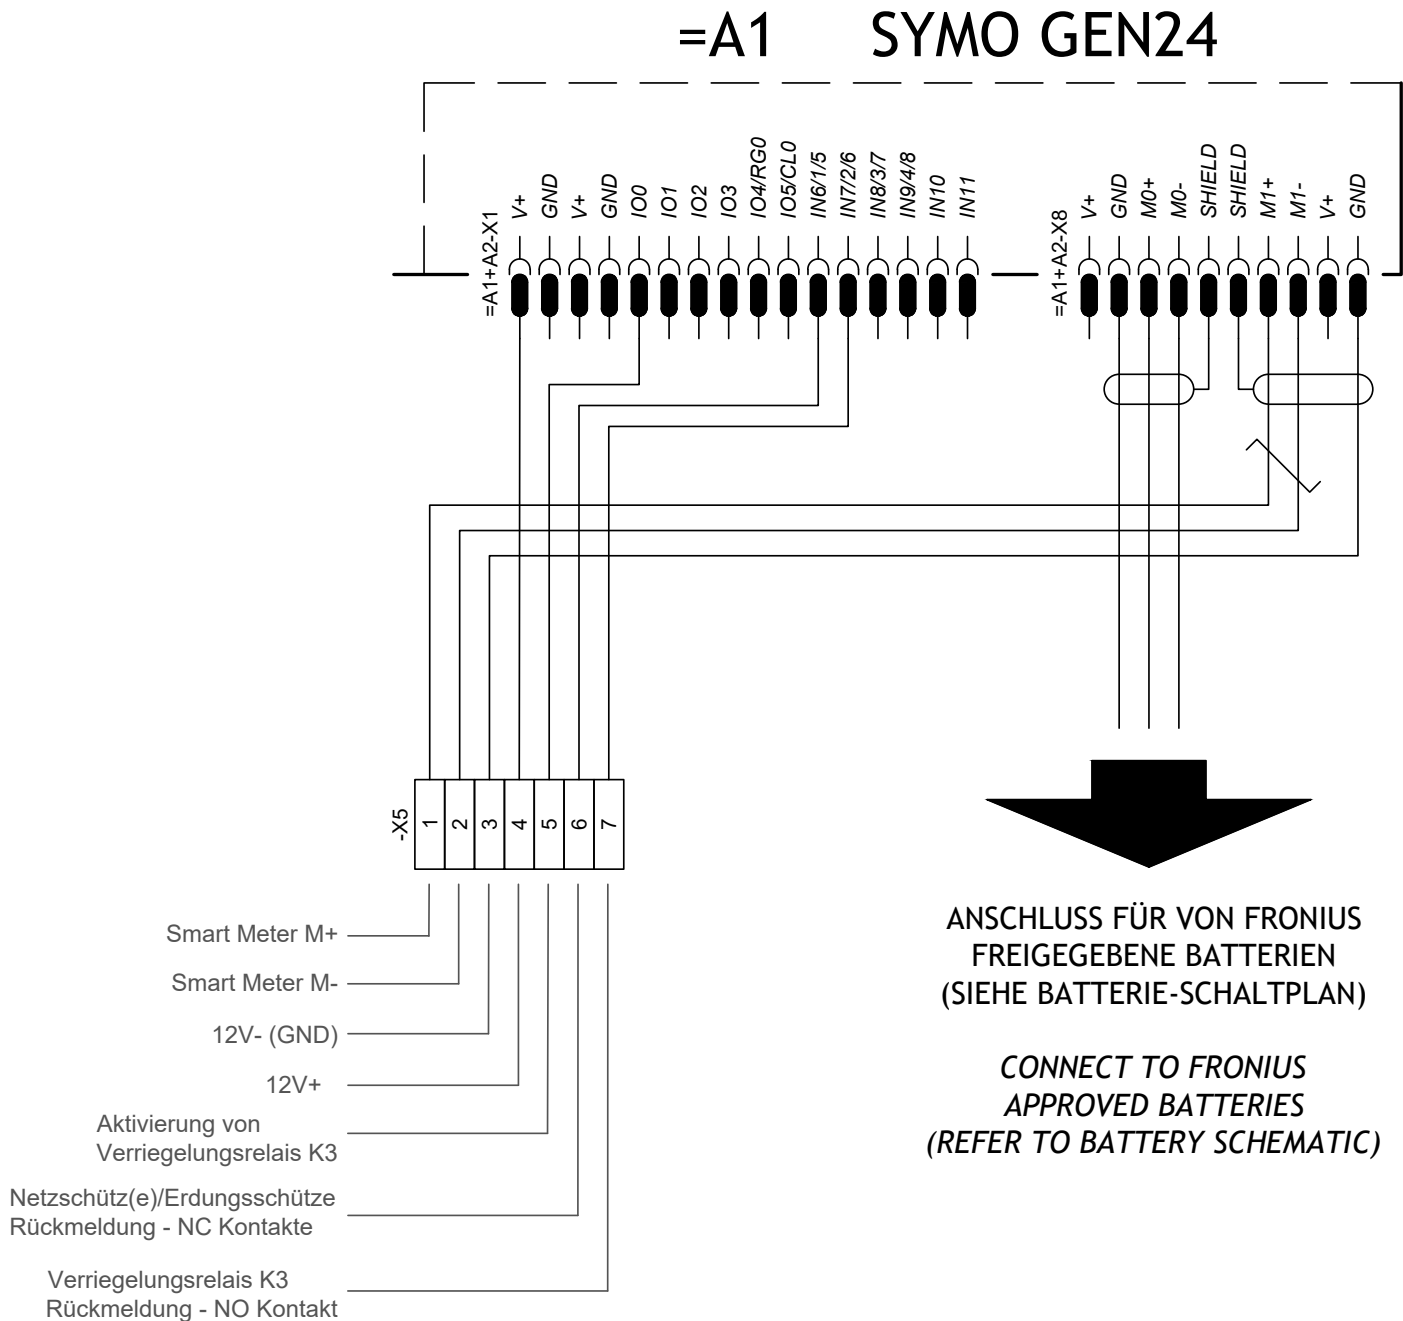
=A1 SYMO GEN24

=A1+A2-X1

V+
GND
V+
GND
IO0
IO1
IO2
IO3
IO4/RG0
IO5/CL0
IN6/1/5
IN7/2/6
IN8/3/7
IN9/4/8
IN10
IN11

=A1+A2-X8

V+
GND
M0+
M0-
SHIELD
SHIELD
M1+
M1-
V+
GND

-X5

1
2
3
4
5
6
7

Smart Meter M+

Smart Meter M-

12V- (GND)

12V+

Aktivierung von Verriegelungsrelais K3

Netzschütz(e)/Erdungsschütze Rückmeldung - NC Kontakte

Verriegelungsrelais K3 Rückmeldung - NO Kontakt

ANSCHLUSS FÜR VON FRONIUS FREIGEGEBENE BATTERIEN (SIEHE BATTERIE-SCHALTPLAN)

CONNECT TO FRONIUS APPROVED BATTERIES (REFER TO BATTERY SCHEMATIC)